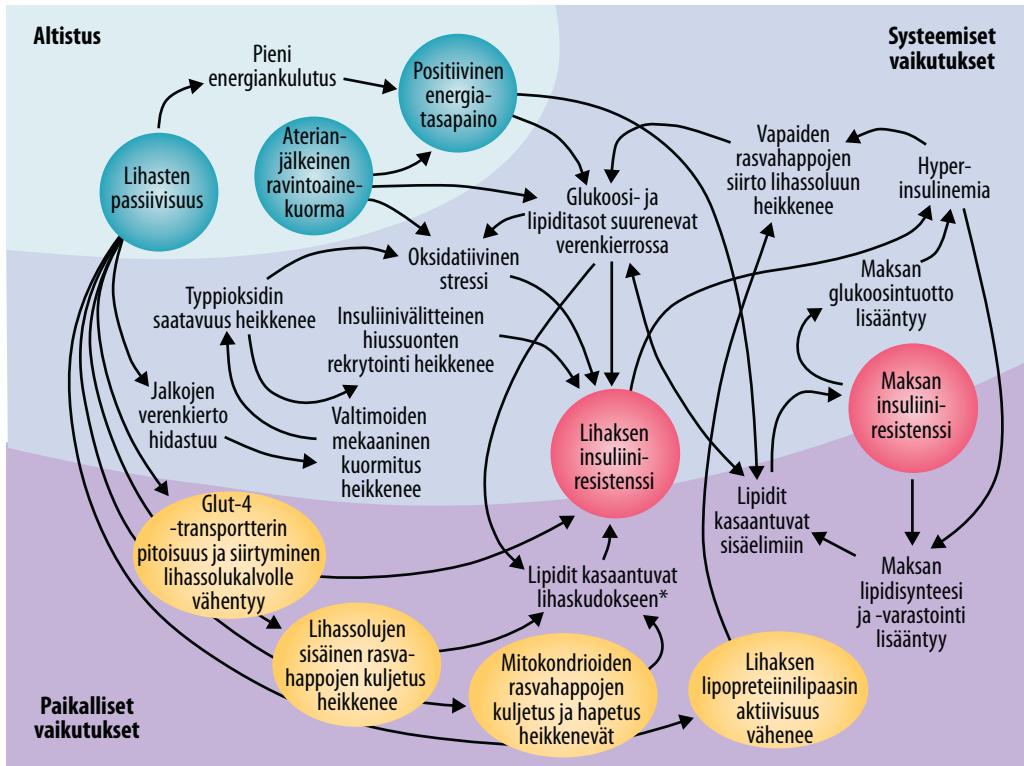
Altistus

Systeemiset vaikutukset

Pieni energiankulutus

Positiivinen energiatasapaino

Lihasten passiivisuus

Aterianjälkeinen ravintoainekuorma

Glukoosi- ja lipiditasot suurenevat verenkierrossa

Vapaiden rasvahappojen siirto lihassoluun heikkenee

Hyperinsulinemia

Oksidatiivinen stressi

Typpioksidin saatavuus heikkenee

Insuliinivälitteinen hiussuonten rekrytointi heikkenee

Maksan glukoosintuotto lisääntyy

Jalkojen verenkierto hidastuu

Valtimoiden mekaaninen kuormitus heikkenee

Lihaksen insuliiniresistenssi

Maksan insuliiniresistenssi

Lipidit kasaantuvat sisäelimiin

Glut-4 -transportterin pitoisuus ja siirtyminen lihassolukalvolle vähentyy

Lipidit kasaantuvat lihaskudokseen*

Maksan lipidisynteesi ja -varastointi lisääntyy

Lihassolujen sisäinen rasvahappojen kuljetus heikkenee

Mitokondrioiden rasvahappojen kuljetus ja hapetus heikkenevät

Lihaksen lipopreteiinilipaasin aktiivisuus vähenee

Paikalliset vaikutukset